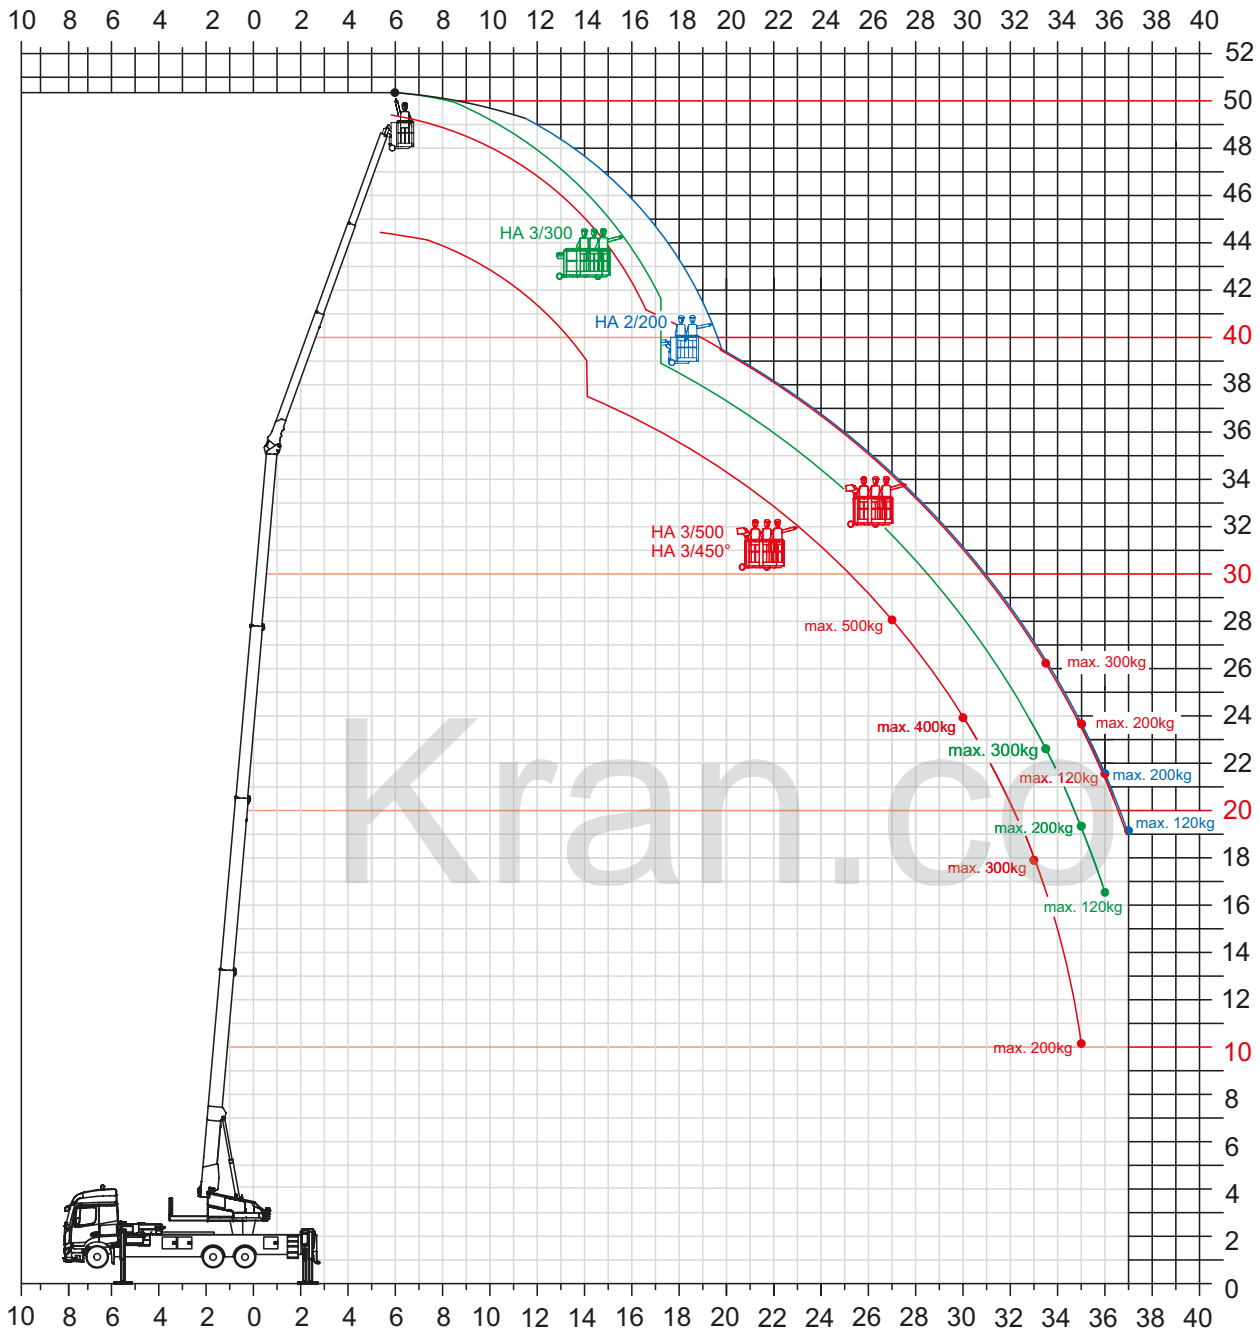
10 8 6 4 2 0 2 4 6 8 10 12 14 16 18 20 22 24 26 28 30 32 34 36 38 40

52
50
48
46
44
42
40
38
36
34
32
30
28
26
24
22
20
18
16
14
12
10
8
6
4
2
0

HA 3/300
HA 2/200
HA 3/500
HA 3/450°

max. 500kg
max. 400kg
max. 300kg
max. 200kg
max. 120kg
max. 300kg
max. 200kg
max. 120kg
max. 300kg
max. 200kg
max. 200kg
max. 120kg

Kran.co

10 8 6 4 2 0 2 4 6 8 10 12 14 16 18 20 22 24 26 28 30 32 34 36 38 40